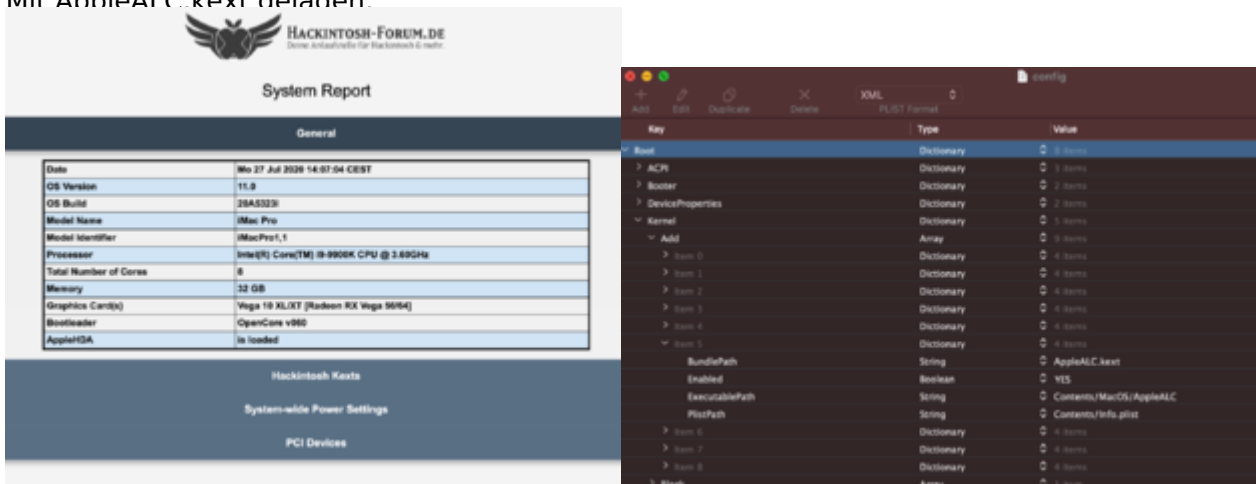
Mit AppleALC.kext geladen:

HACKINTOSH-FORUM.DE
Deine Anlaufstelle für Hackintosh & mehr.

System Report

General

| Date | Mo 27 Jul 2020 14:07:04 CEST |
|---|---|
| OS Version | 11.0 |
| OS Build | 20A5323l |
| Model Name | iMac Pro |
| Model Identifier | iMacPro1,1 |
| Processor | Intel(R) Core(TM) i9-9900K CPU @ 3.60GHz |
| Total Number of Cores | 8 |
| Memory | 32 GB |
| Graphics Card(s) | Vega 10 XL/XT [Radeon RX Vega 56/64] |
| Bootloader | OpenCore v060 |
| AppleHDA | is loaded |

Hackintosh Kexts

System-wide Power Settings

PCI Devices

config

Add Edit Duplicate Delete XML PLIST Format

| Key | Type | Value |
|---|---|---|
| Root | Dictionary | 8 items |
| ACPI | Dictionary | 3 items |
| Booter | Dictionary | 2 items |
| DeviceProperties | Dictionary | 2 items |
| Kernel | Dictionary | 5 items |
| Add | Array | 9 items |
| Item 0 | Dictionary | 4 items |
| Item 1 | Dictionary | 4 items |
| Item 2 | Dictionary | 4 items |
| Item 3 | Dictionary | 4 items |
| Item 4 | Dictionary | 4 items |
| Item 5 | Dictionary | 4 items |
| BundlePath | String | AppleALC.kext |
| Enabled | Boolean | YES |
| ExecutablePath | String | Contents/MacOS/AppleALC |
| PlistPath | String | Contents/Info.plist |
| Item 6 | Dictionary | 4 items |
| Item 7 | Dictionary | 4 items |
| Item 8 | Dictionary | 4 items |
| Block | Array | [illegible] |